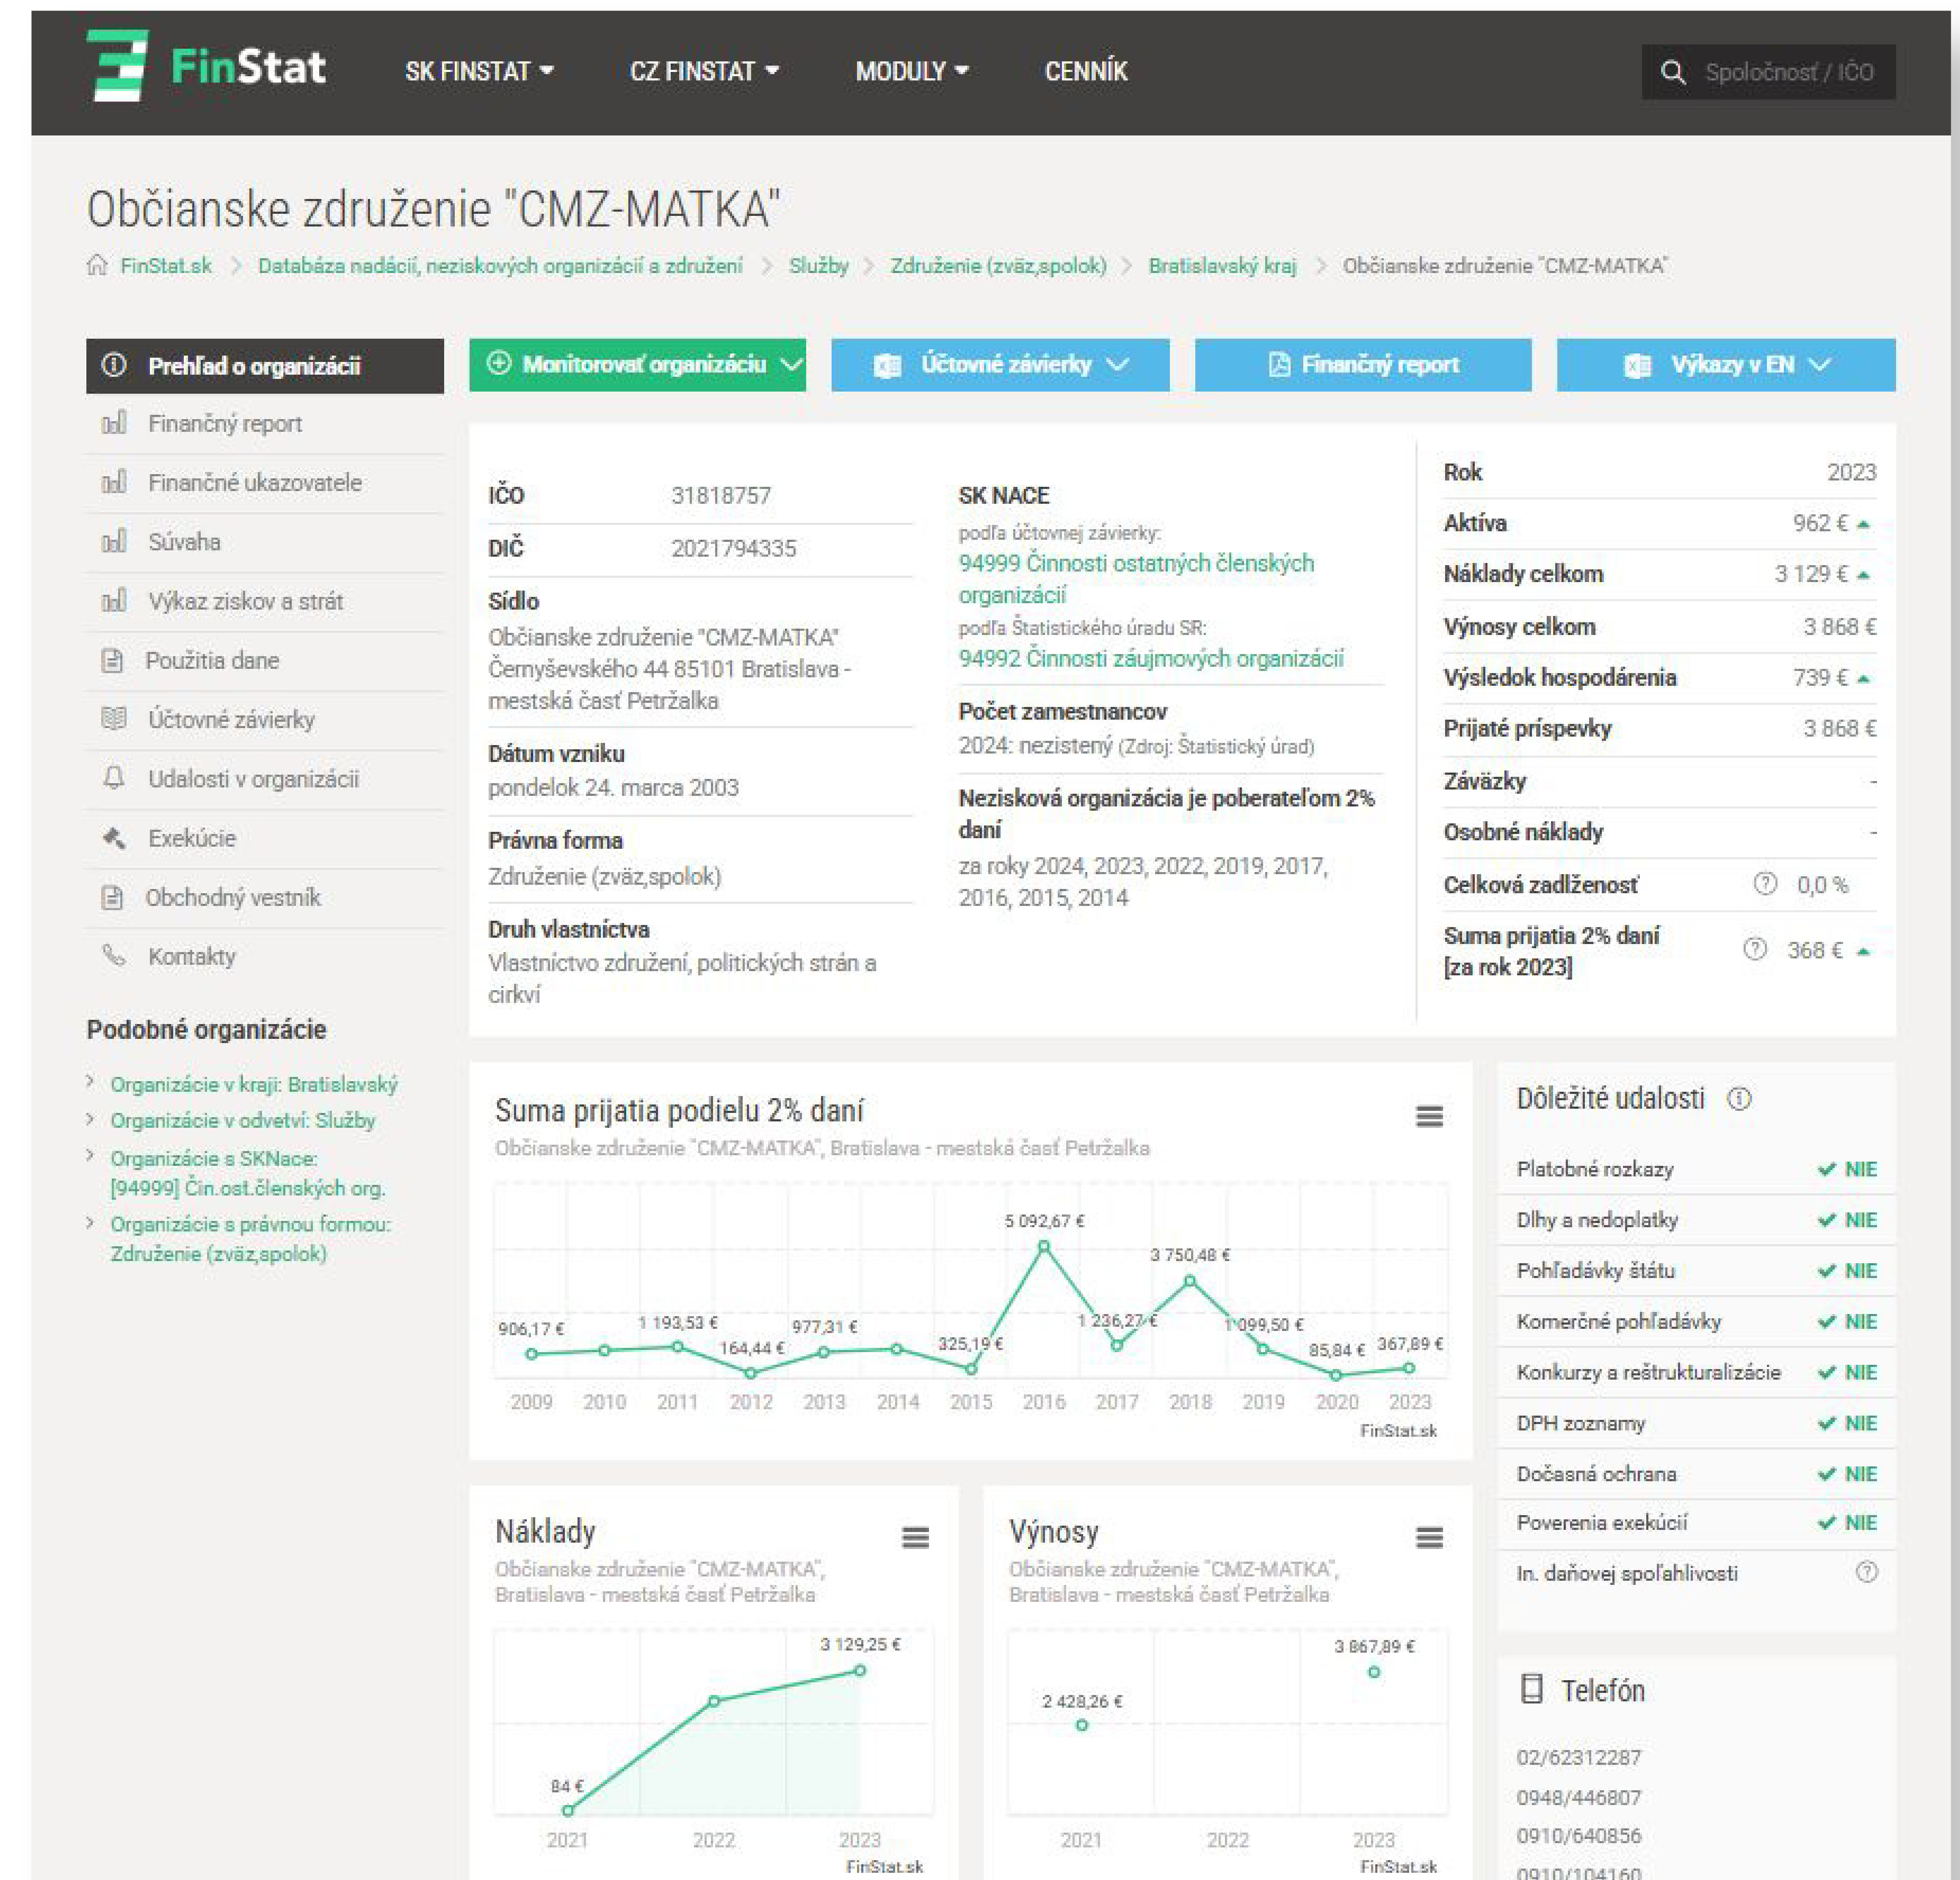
FinStat SK FINSTAT CZ FINSTAT MODULY CENNÍK Spoločnosť / IČO

Občianske združenie "CMZ-MATKA"

FinStat.sk > Databáza nadácií, neziskových organizácií a združení > Služby > Združenie (zväz,spolok) > Bratislavský kraj > Občianske združenie "CMZ-MATKA"

Prehľad o organizácii
Finančný report
Finančné ukazovatele
Súvaha
Výkaz ziskov a strát
Použitia dane
Účtovné závierky
Udalosti v organizácii
Exekúcie
Obchodný vestník
Kontakty

Podobné organizácie
Organizácie v kraji: Bratislavský
Organizácie v odvetví: Služby
Organizácie s SKNace: [94999] Čin.ost.členských org.
Organizácie s právnou formou: Združenie (zväz,spolok)

Monitorovať organizáciu Účtovné závierky Finančný report Výkazy v EN

IČO 31818757
DIČ 2021794335
Sídlo
Občianske združenie "CMZ-MATKA" Černyševského 44 85101 Bratislava - mestská časť Petržalka
Dátum vzniku
pondelok 24. marca 2003
Právna forma
Združenie (zväz,spolok)
Druh vlastníctva
Vlastníctvo združení, politických strán a cirkví

SK NACE
podľa účtovnej závierky:
94999 Činnosti ostatných členských organizácií
podľa Štatistického úradu SR:
94992 Činnosti záujmových organizácií
Počet zamestnancov
2024: nezistený (Zdroj: Štatistický úrad)
Nezisková organizácia je poberateľom 2% daní
za roky 2024, 2023, 2022, 2019, 2017, 2016, 2015, 2014

| Rok | 2023 |
|---|---|
| Aktíva | 962 € |
| Náklady celkom | 3 129 € |
| Výnosy celkom | 3 868 € |
| Výsledok hospodárenia | 739 € |
| Prijaté príspevky | 3 868 € |
| Záväzky | - |
| Osobné náklady | - |
| Celková zadlženosť | 0,0 % |
| Suma prijatia 2% daní [za rok 2023] | 368 € |

Suma prijatia podielu 2% daní
Občianske združenie "CMZ-MATKA", Bratislava - mestská časť Petržalka
906,17 € 1 193,53 € 164,44 € 977,31 € 325,19 € 5 092,67 € 1 236,27 € 3 750,48 € 1 099,50 € 85,84 € 367,89 €
2009 2010 2011 2012 2013 2014 2015 2016 2017 2018 2019 2020 2023
FinStat.sk

Dôležité udalosti
Platobné rozkazy NIE
Dlhy a nedoplatky NIE
Pohľadávky štátu NIE
Komerčné pohľadávky NIE
Konkurzy a reštrukturalizácie NIE
DPH zoznamy NIE
Dočasná ochrana NIE
Poverenia exekúcií NIE
In. daňovej spoľahlivosti

Náklady
Občianske združenie "CMZ-MATKA", Bratislava - mestská časť Petržalka
84 € 3 129,25 €
2021 2022 2023
FinStat.sk

Výnosy
Občianske združenie "CMZ-MATKA", Bratislava - mestská časť Petržalka
2 428,26 € 3 867,89 €
2021 2022 2023
FinStat.sk

Telefón
02/62312287
0948/446807
0910/640856
0910/104160